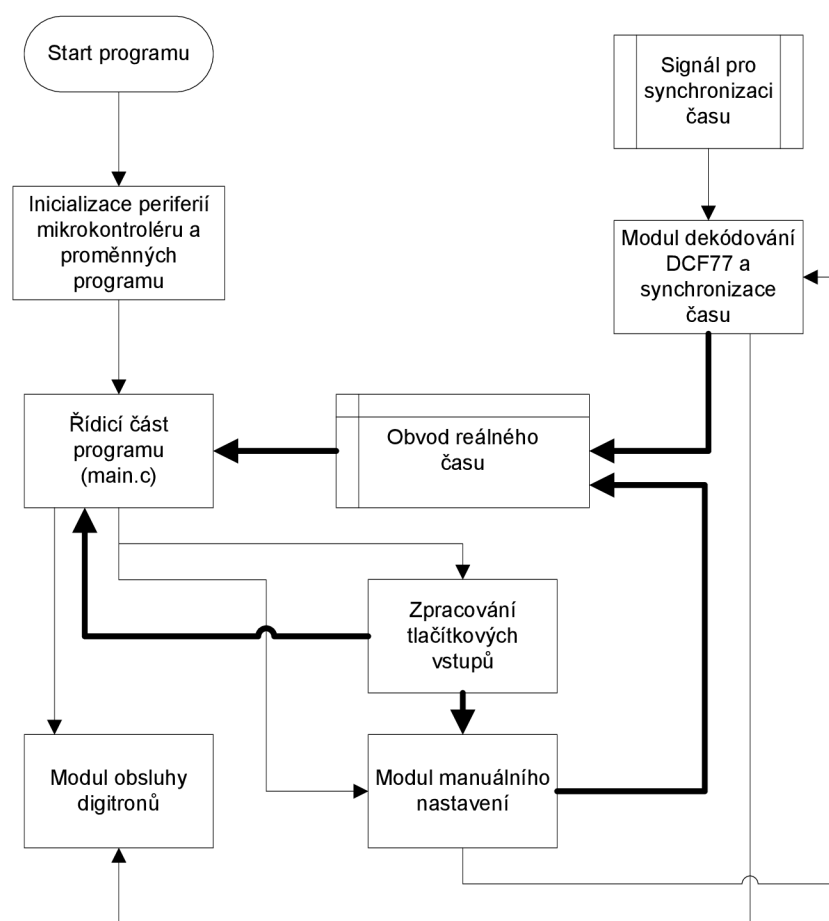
Start programu

Signál pro synchronizaci času

Inicializace periferií mikrokontroléru a proměnných programu

Modul dekódování DCF77 a synchronizace času

Řídicí část programu (main.c)

Obvod reálného času

Zpracování tlačítkových vstupů

Modul obsluhy digitronů

Modul manuálního nastavení